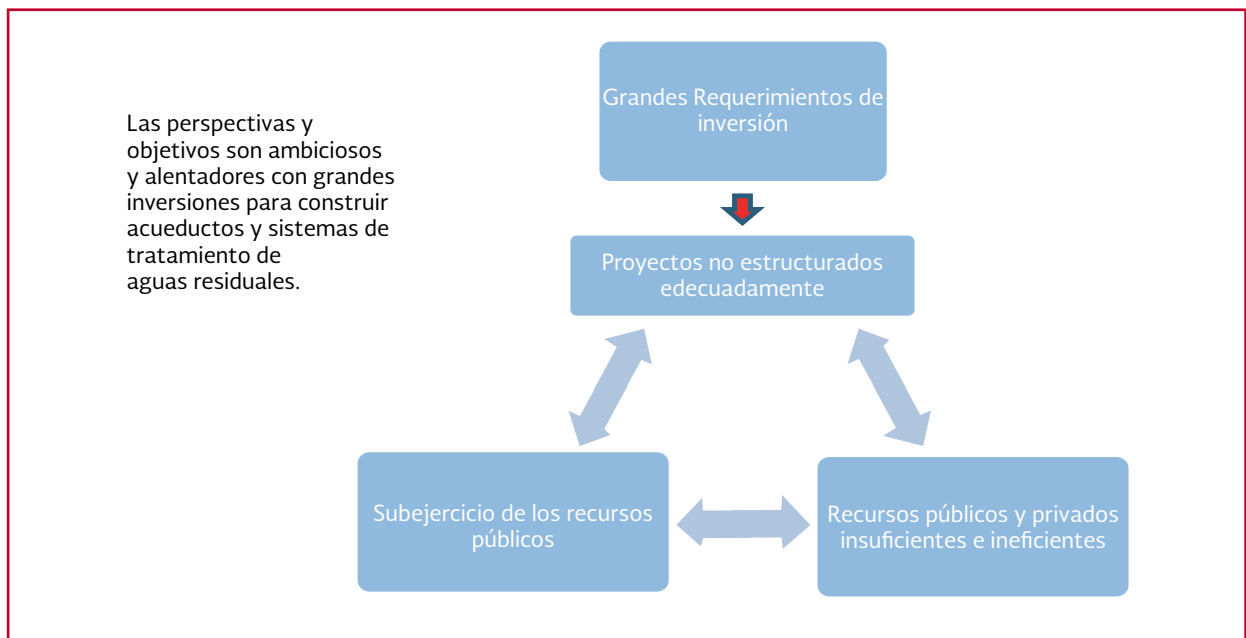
Las perspectivas y objetivos son ambiciosos y alentadores con grandes inversiones para construir acueductos y sistemas de tratamiento de aguas residuales.

Grandes Requerimientos de inversión

Proyectos no estructurados edecuadamente

Subejercicio de los recursos públicos

Recursos públicos y privados insuficientes e ineficientes